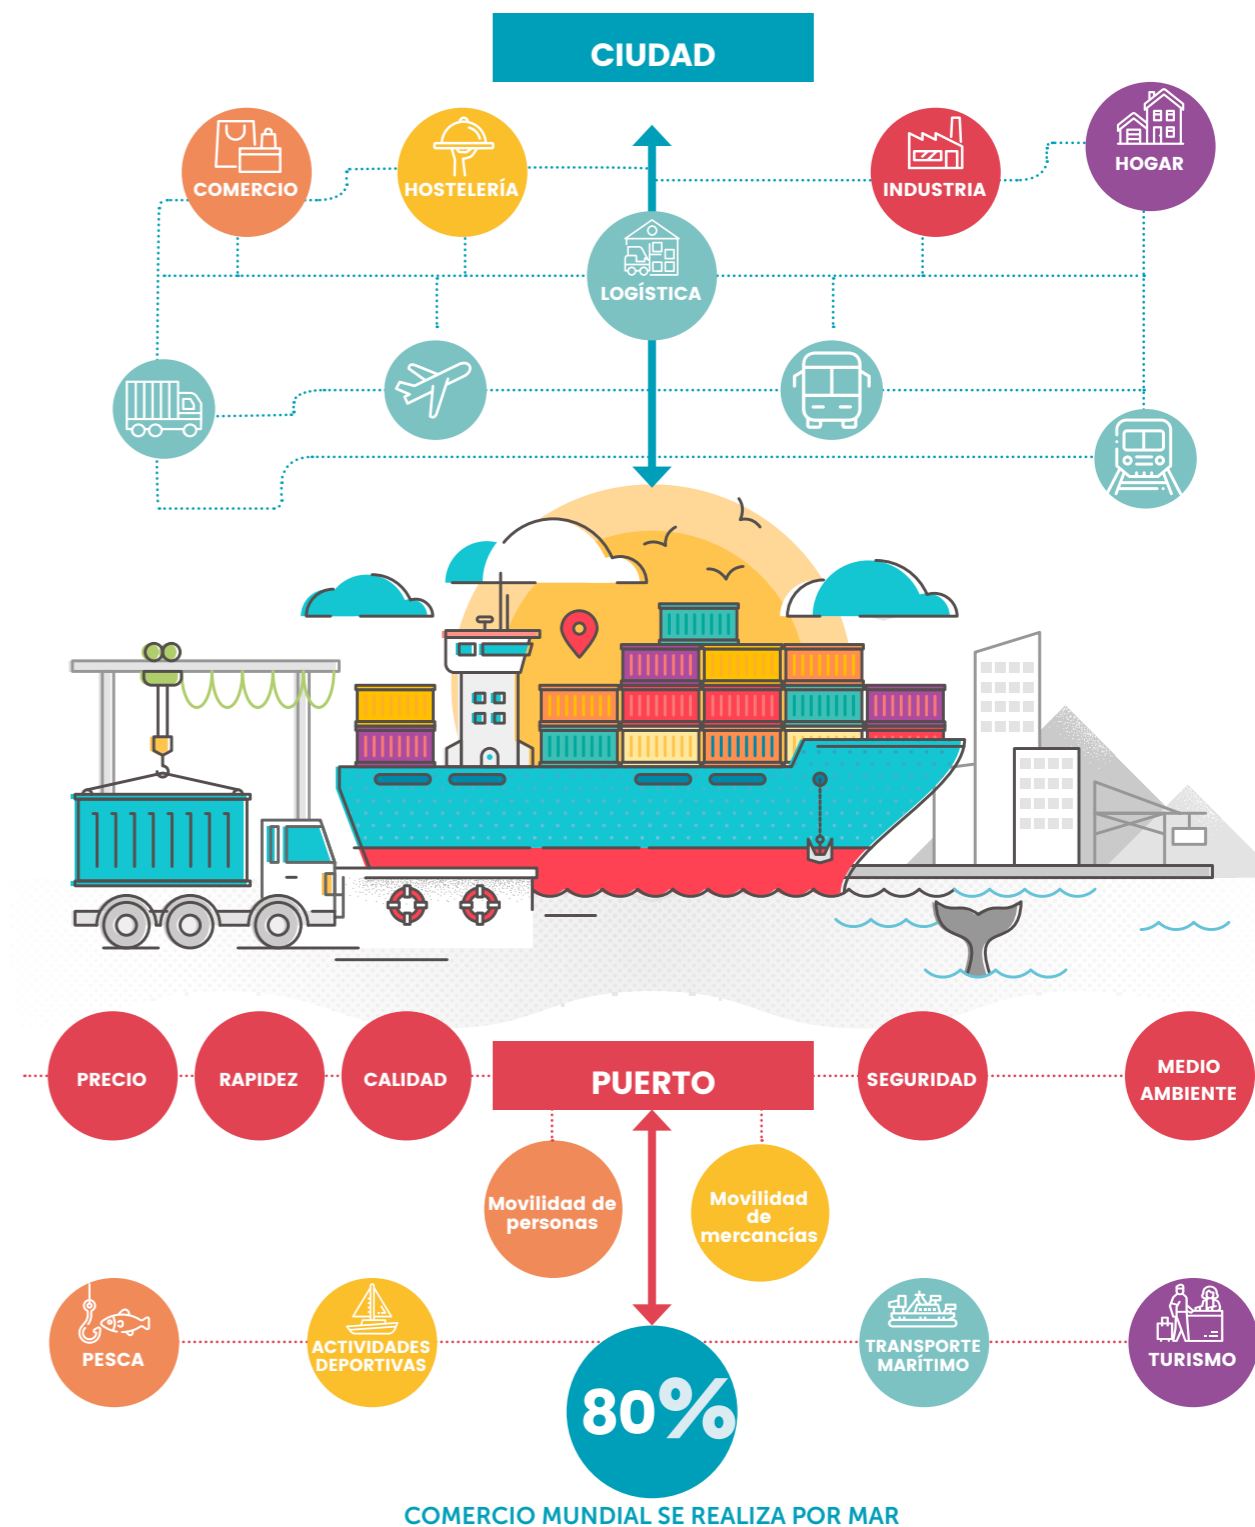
CIUDAD

COMERCIO

HOSTELERÍA

INDUSTRIA

HOGAR

LOGÍSTICA

PRECIO

RAPIDEZ

CALIDAD

PUERTO

SEGURIDAD

MEDIO AMBIENTE

Movilidad de personas

Movilidad de mercancías

PESCA

ACTIVIDADES DEPORTIVAS

TRANSPORTE MARÍTIMO

TURISMO

80%

COMERCIO MUNDIAL SE REALIZA POR MAR